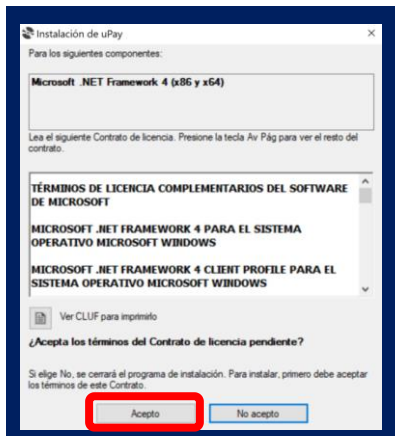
Instalación de uPay

×

Para los siguientes componentes:

Microsoft .NET Framework 4 (x86 y x64)

Lea el siguiente Contrato de licencia. Presione la tecla Av Pág para ver el resto del contrato.

TÉRMINOS DE LICENCIA COMPLEMENTARIOS DEL SOFTWARE DE MICROSOFT

MICROSOFT .NET FRAMEWORK 4 PARA EL SISTEMA OPERATIVO MICROSOFT WINDOWS

MICROSOFT .NET FRAMEWORK 4 CLIENT PROFILE PARA EL SISTEMA OPERATIVO MICROSOFT WINDOWS

Ver CLUF para imprimirlo

¿Acepta los términos del Contrato de licencia pendiente?

Si elige No, se cerrará el programa de instalación. Para instalar, primero debe aceptar los términos de este Contrato.

Acepto

No acepto